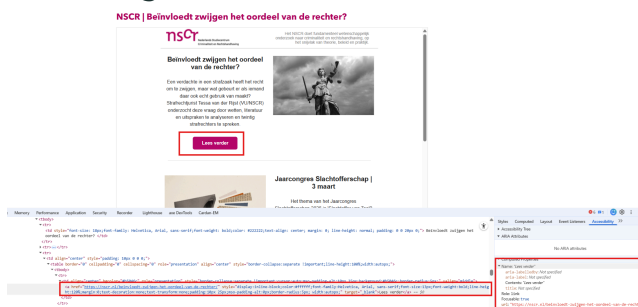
NSCR | Beïnvloedt zwijgen het oordeel van de rechter?

nscr Nederlands Studiecentrum Criminaliteit en Rechtshandhaving

Het NSCR doet fundamenteel wetenschappelijk onderzoek naar criminaliteit en rechtshandhaving, en het snijvlak van misdaad, beleid en praktijk.

Beïnvloedt zwijgen het oordeel van de rechter?

Een verdachte in een strafzaak heeft het recht om te zwijgen, maar wat gebeurt er als iemand daar ook echt gebruik van maakt? Strafrechtjurist Tessa van der Rijst (VU/NSCR) onderzocht deze vraag door wetten, literatuur en uitspraken te analyseren en twintig strafrechters te spreken.

Lees verder

Jaarcongres Slachtofferschap | 3 maart

Het thema van het Jaarcongres

Memory Performance Application Security Recorder Lighthouse axe DevTools Cardan EM

Styles Computed Layout Event Listeners Accessibility

Accessibility Tree

ARIA Attributes

No ARIA attributes

Name: "Lees verder"
aria-labelledby: Not specified
aria-label: Not specified
Contents: "Lees verder"
title: Not specified
Role: Link
Focusable: true
url: "https://nscr.nl/beinvloedt-zwijgen-het-oordeel-van-de-recht

<a href="https://nscr.nl/beinvloedt-zwijgen-het-oordeel-van-de-rechter" style="display:inline-block;color:#ffffff;font-family:Helvetica, Arial, sans-serif;font-size:15px;font-weight:bold;line-height:120%;margin:0;text-decoration:none;text-transform:none;padding:10px 25px;" target="_blank">Lees verder</a> == $0